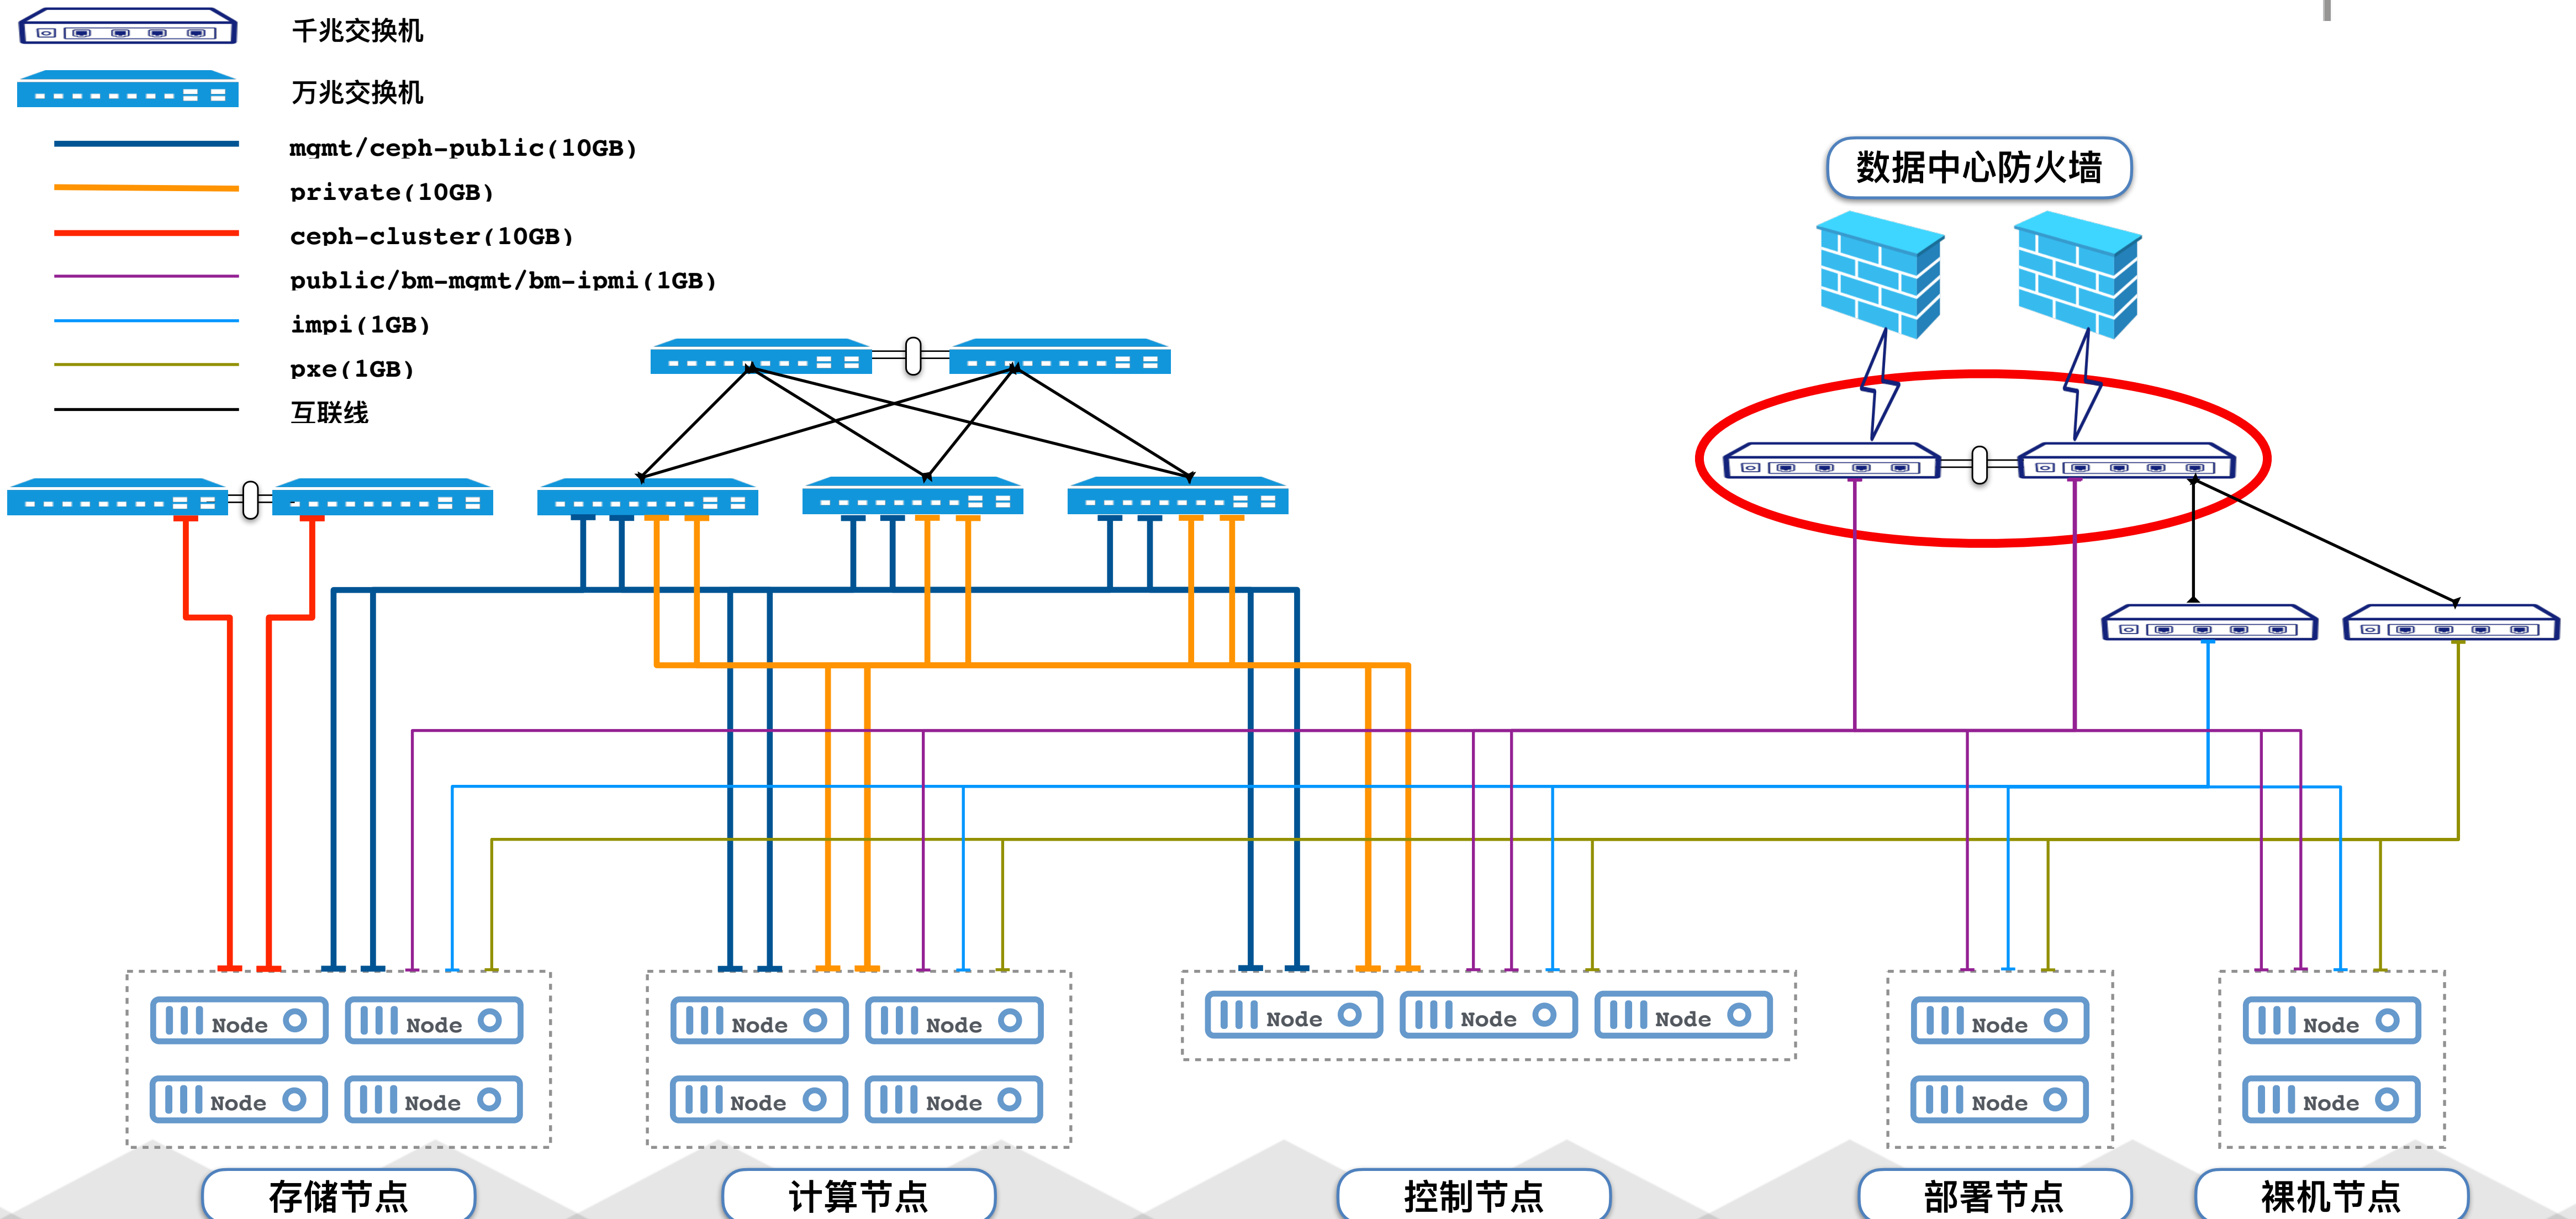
千兆交换机

万兆交换机

mgmt/ceph-public(10GB)

private(10GB)

ceph-cluster(10GB)

public/bm-mgmt/bm-ipmi(1GB)

impi(1GB)

pxe(1GB)

互联线

数据中心防火墙

Node Node Node Node

Node Node Node Node

Node Node Node

Node Node

Node Node

存储节点

计算节点

控制节点

部署节点

裸机节点